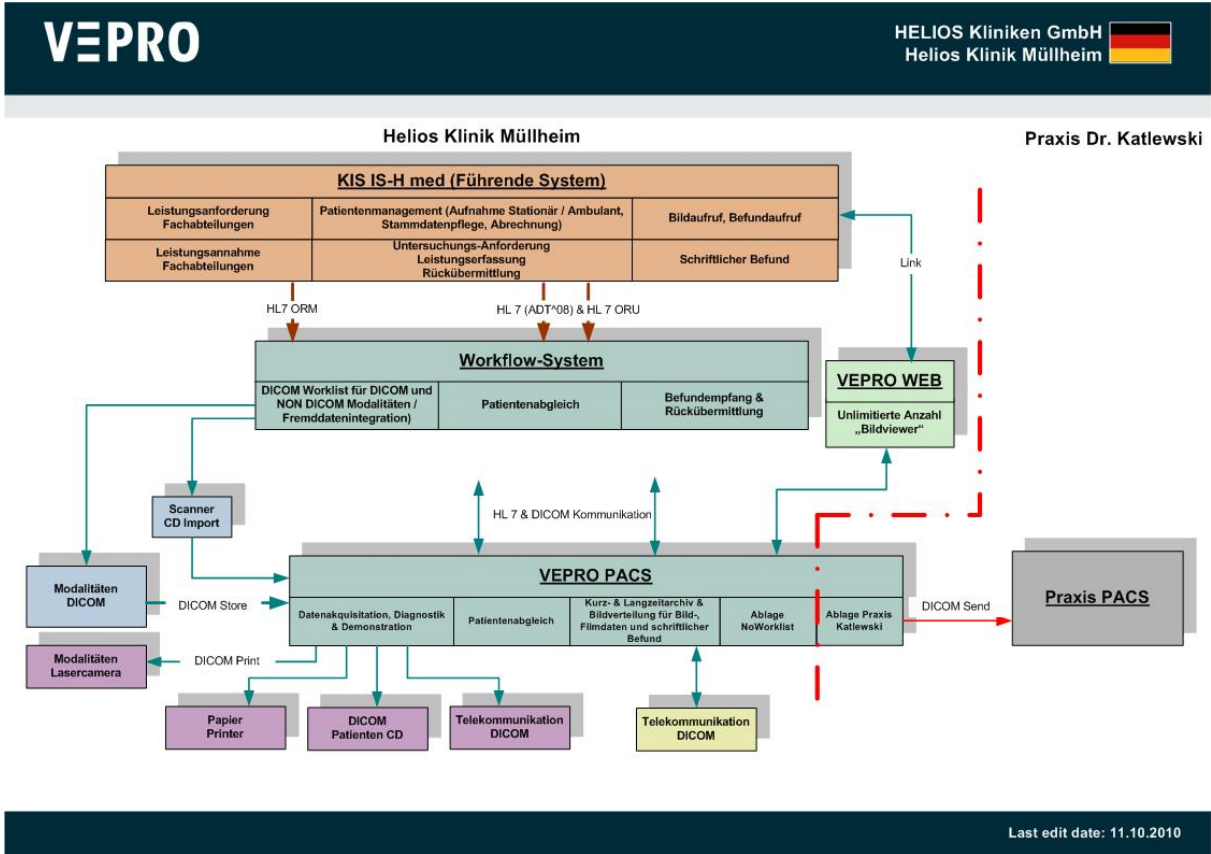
VEPRO

HELIOS Kliniken GmbH
Helios Klinik Müllheim

Helios Klinik Müllheim

Praxis Dr. Katlewski

KIS IS-H med (Führende System)

Leistungsanforderung Fachabteilungen

Patientenmanagement (Aufnahme Stationär / Ambulant, Stammdatenpflege, Abrechnung)

Bildaufruf, Befundaufruf

Leistungsannahme Fachabteilungen

Untersuchungs-Anforderung Leistungserfassung Rückübermittlung

Schriftlicher Befund

Link

HL7 ORM

HL 7 (ADT^08) & HL 7 ORU

Workflow-System

DICOM Worklist für DICOM und NON DICOM Modalitäten / Fremddatenintegration)

Patientenabgleich

Befundempfang & Rückübermittlung

VEPRO WEB

Unlimitierte Anzahl „Bildviewer“

Scanner CD Import

HL 7 & DICOM Kommunikation

Modalitäten DICOM

DICOM Store

VEPRO PACS

Datenakquisitation, Diagnostik & Demonstration

Patientenabgleich

Kurz- & Langzeitarchiv & Bildverteilung für Bild-, Filmdaten und schriftlicher Befund

Ablage NoWorklist

Ablage Praxis Katlewski

DICOM Send

Praxis PACS

Modalitäten Lasercamera

DICOM Print

Papier Printer

DICOM Patienten CD

Telekommunikation DICOM

Telekommunikation DICOM

Last edit date: 11.10.2010